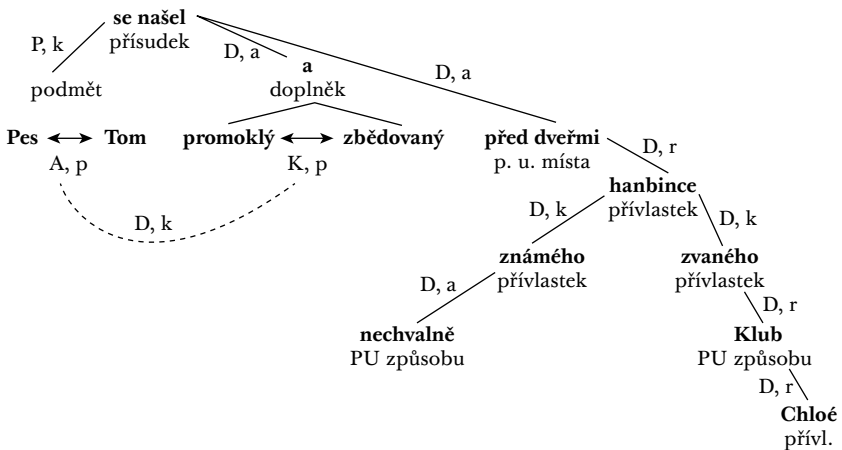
**se našel**
přísudek

P, k

D, a

D, a

podmět

**a**
doplněk

**Pes** ⟷ **Tom**
A, p

**promoklý** ⟷ **zbědovaný**
K, p

**před dveřmi**
p. u. místa

D, r

**hanbince**
přívlastek

D, k

D, k

D, k

**známého**
přívlastek

**zvaného**
přívlastek

D, a

D, r

**nechvalně**
PU způsobu

**Klub**
PU způsobu

D, r

**Chloé**
přívl.